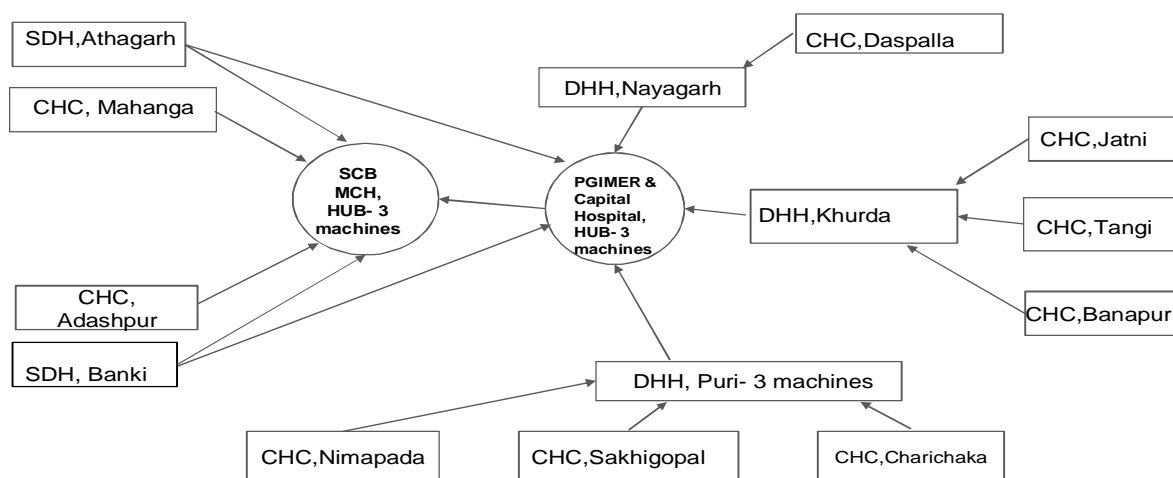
SDH,Athagarh

CHC, Mahanga

CHC,Daspalla

DHH,Nayagarh

CHC,Jatni

SCB MCH, HUB- 3 machines

PGIMER & Capital Hospital, HUB- 3 machines

DHH,Khurda

CHC,Tangi

CHC, Adashpur

CHC,Banapur

SDH, Banki

DHH, Puri- 3 machines

CHC,Nimapada

CHC,Sakhigopal

CHC,Charichaka